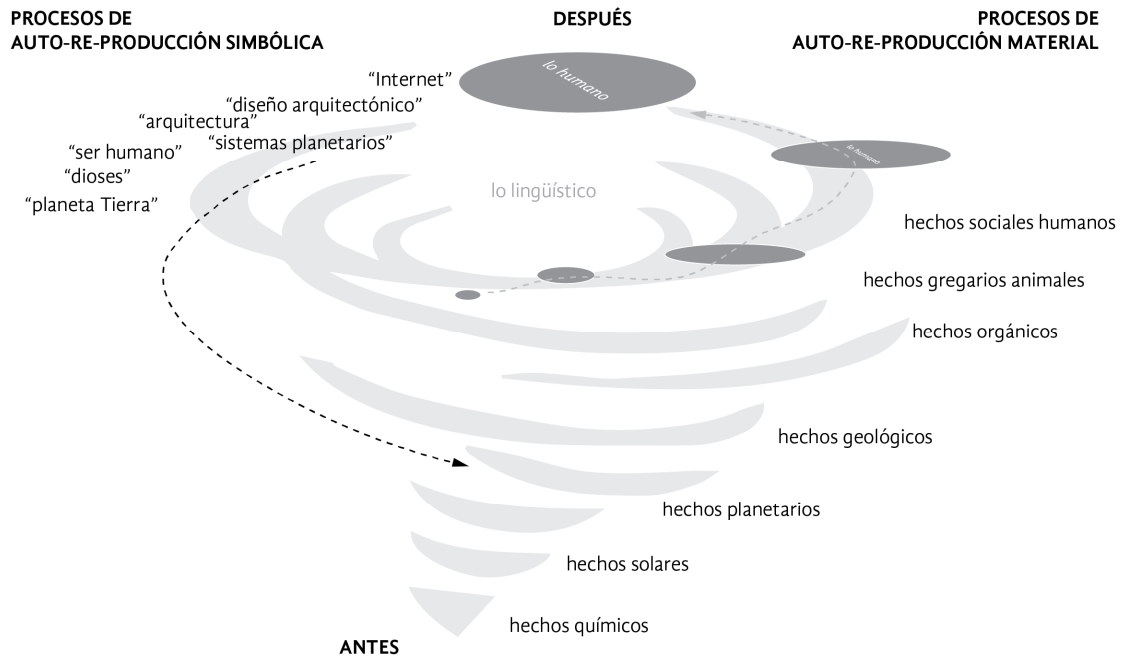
PROCESOS DE AUTO-RE-PRODUCCIÓN SIMBÓLICA

DESPUÉS

PROCESOS DE AUTO-RE-PRODUCCIÓN MATERIAL

"Internet"
"diseño arquitectónico"
"arquitectura"
"sistemas planetarios"
"ser humano"
"dioses"
"planeta Tierra"

lo humano

lo humano

lo lingüístico

hechos sociales humanos

hechos gregarios animales

hechos orgánicos

hechos geológicos

hechos planetarios

hechos solares

hechos químicos

ANTES